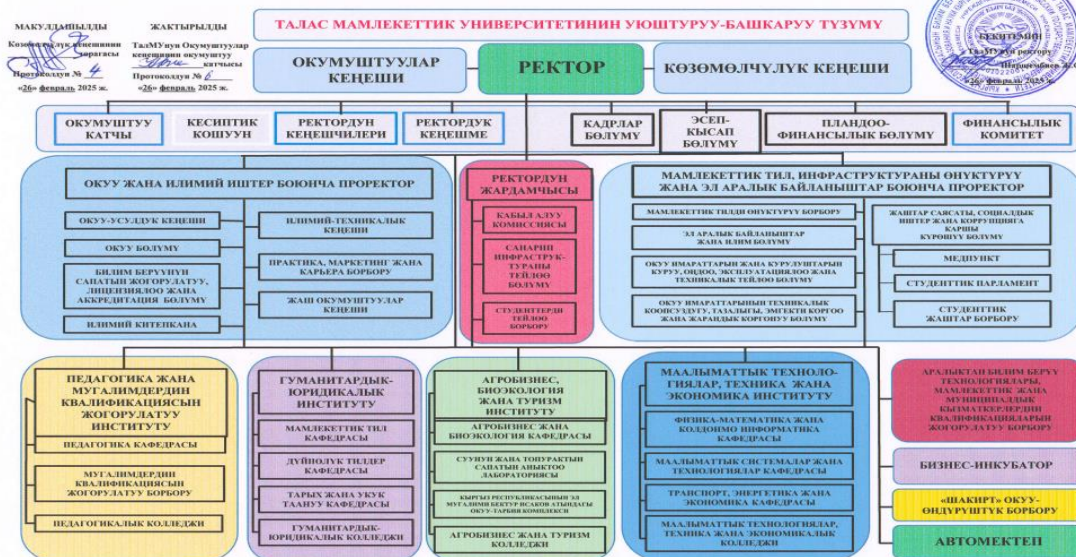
МАКУЛДАНЫЛДЫ
Көзөмөлчүлүк кеңешинин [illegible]
Протоколдун № 4
«26» февраль 2025 ж.

ЖАКТЫРЫЛДЫ
ТалМУнун Окумуштуулар кеңешинин окумуштуу катчысы
Протоколдун № 6
«26» февраль 2025 ж.

ТАЛАС МАМЛЕКЕТТИК УНИВЕРСИТЕТИНИН УЮШТУРУУ-БАШКАРУУ ТҮЗҮМҮ

БЕКИТЕМИН
ТалМУнун ректору
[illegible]
«26» февраль 2025 ж.

ОКУМУШТУУЛАР КЕҢЕШИ
РЕКТОР
КӨЗӨМӨЛЧҮЛҮК КЕҢЕШИ

ОКУМУШТУУ КАТЧЫ
КЕСИПТИК КОШУУН
РЕКТОРДУН КЕҢЕШЧИЛЕРИ
РЕКТОРДУК КЕҢЕШМЕ
КАДРЛАР БӨЛҮМҮ
ЭСЕП-КЫСАП БӨЛҮМҮ
ПЛАНДОО-ФИНАНСЫЛЫК БӨЛҮМҮ
ФИНАНСЫЛЫК КОМИТЕТ

ОКУУ ЖАНА ИЛИМИЙ ИШТЕР БОЮНЧА ПРОРЕКТОР
ОКУУ-УСУЛДУК КЕҢЕШИ
ОКУУ БӨЛҮМҮ
БИЛИМ БЕРҮҮНҮН САПАТЫН ЖОГОРУЛАТУУ, ЛИЦЕНЗИЯЛОО ЖАНА АККРЕДИТАЦИЯ БӨЛҮМҮ
ИЛИМИЙ КИТЕПКАНА
ИЛИМИЙ-ТЕХНИКАЛЫК КЕҢЕШИ
ПРАКТИКА, МАРКЕТИНГ ЖАНА КАРЬЕРА БОРБОРУ
ЖАШ ОКУМУШТУУЛАР КЕҢЕШИ

РЕКТОРДУН ЖАРДАМЧЫСЫ
КАБЫЛ АЛУУ КОМИССИЯСЫ
САНАРИП ИНФРАСТРУКТУРАНЫ ТЕЙЛӨӨ БӨЛҮМҮ
СТУДЕНТТЕРДИ ТЕЙЛӨӨ БОРБОРУ

МАМЛЕКЕТТИК ТИЛ, ИНФРАСТРУКТУРАНЫ ӨНҮКТҮРҮҮ ЖАНА ЭЛ АРАЛЫК БАЙЛАНЫШТАР БОЮНЧА ПРОРЕКТОР
МАМЛЕКЕТТИК ТИЛДИ ӨНҮКТҮРҮҮ БОРБОРУ
ЭЛ АРАЛЫК БАЙЛАНЫШТАР ЖАНА ИЛИМ БӨЛҮМҮ
ОКУУ ИМАРАТТАРЫН ЖАНА КУРУЛУШТАРЫН КУРУУ, ОҢДОО, ЭКСПЛУАТАЦИЯЛОО ЖАНА ТЕХНИКАЛЫК ТЕЙЛӨӨ БӨЛҮМҮ
ОКУУ ИМАРАТТАРЫНЫН ТЕХНИКАЛЫК КООПСУЗДУГУ, ТАЗАЛЫГЫ, ЭМГЕКТИ КОРГОО ЖАНА ЖАРАНДЫК КОРГОНУУ БӨЛҮМҮ
ЖАШТАР САЯСАТЫ, СОЦИАЛДЫК ИШТЕР ЖАНА КОРРУПЦИЯГА КАРШЫ КҮРӨШҮҮ БӨЛҮМҮ
МЕДПУНКТ
СТУДЕНТТИК ПАРЛАМЕНТ
СТУДЕНТТИК ЖАШТАР БОРБОРУ

ПЕДАГОГИКА ЖАНА МУГАЛИМДЕРДИН КВАЛИФИКАЦИЯСЫН ЖОГОРУЛАТУУ ИНСТИТУТУ
ПЕДАГОГИКА КАФЕДРАСЫ
МУГАЛИМДЕРДИН КВАЛИФИКАЦИЯСЫН ЖОГОРУЛАТУУ БОРБОРУ
ПЕДАГОГИКАЛЫК КОЛЛЕДЖИ

ГУМАНИТАРДЫК-ЮРИДИКАЛЫК ИНСТИТУТУ
МАМЛЕКЕТТИК ТИЛ КАФЕДРАСЫ
ДҮЙНӨЛҮК ТИЛДЕР КАФЕДРАСЫ
ТАРЫХ ЖАНА УКУК ТААНУУ КАФЕДРАСЫ
ГУМАНИТАРДЫК-ЮРИДИКАЛЫК КОЛЛЕДЖИ

АГРОБИЗНЕС, БИОЭКОЛОГИЯ ЖАНА ТУРИЗМ ИНСТИТУТУ
АГРОБИЗНЕС ЖАНА БИОЭКОЛОГИЯ КАФЕДРАСЫ
СУУНУН ЖАНА ТОПУРАКТЫН САПАТЫН АНЫКТОО ЛАБОРАТОРИЯСЫ
КЫРГЫЗ РЕСПУБЛИКАСЫНЫН ЭЛ МУГАЛИМИ БЕКТУР ИСАКОВ АТЫНДАГЫ ОКУУ-ТАРБИЯ КОМПЛЕКСИ
АГРОБИЗНЕС ЖАНА ТУРИЗМ КОЛЛЕДЖИ

МААЛЫМАТТЫК ТЕХНОЛОГИЯЛАР, ТЕХНИКА ЖАНА ЭКОНОМИКА ИНСТИТУТУ
ФИЗИКА-МАТЕМАТИКА ЖАНА КОЛДОНМО ИНФОРМАТИКА КАФЕДРАСЫ
МААЛЫМАТТЫК СИСТЕМАЛАР ЖАНА ТЕХНОЛОГИЯЛАР КАФЕДРАСЫ
ТРАНСПОРТ, ЭНЕРГЕТИКА ЖАНА ЭКОНОМИКА КАФЕДРАСЫ
МААЛЫМАТТЫК ТЕХНОЛОГИЯЛАР, ТЕХНИКА ЖАНА ЭКОНОМИКАЛЫК КОЛЛЕДЖИ

АРАЛЫКТАН БИЛИМ БЕРҮҮ ТЕХНОЛОГИЯЛАРЫ, МАМЛЕКЕТТИК ЖАНА МУНИЦИПАЛДЫК КЫЗМАТКЕРЛЕРДИН КВАЛИФИКАЦИЯЛАРЫН ЖОГОРУЛАТУУ БОРБОРУ
БИЗНЕС-ИНКУБАТОР
«ШАКИРТ» ОКУУ-ӨНДҮРҮШТҮК БОРБОРУ
АВТОМЕКТЕП